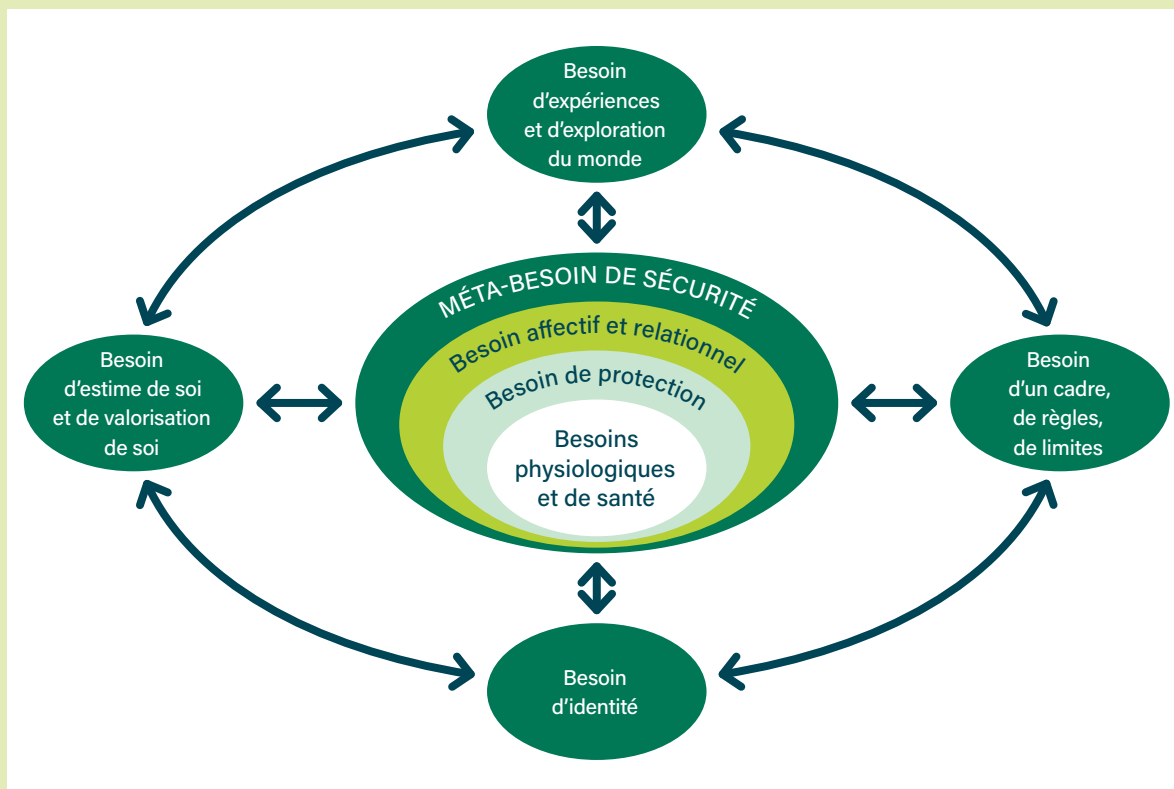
Besoin d’expériences et d’exploration du monde

Besoin d’estime de soi et de valorisation de soi

MÉTA-BESOIN DE SÉCURITÉ

Besoin affectif et relationnel

Besoin de protection

Besoins physiologiques et de santé

Besoin d’un cadre, de règles, de limites

Besoin d’identité